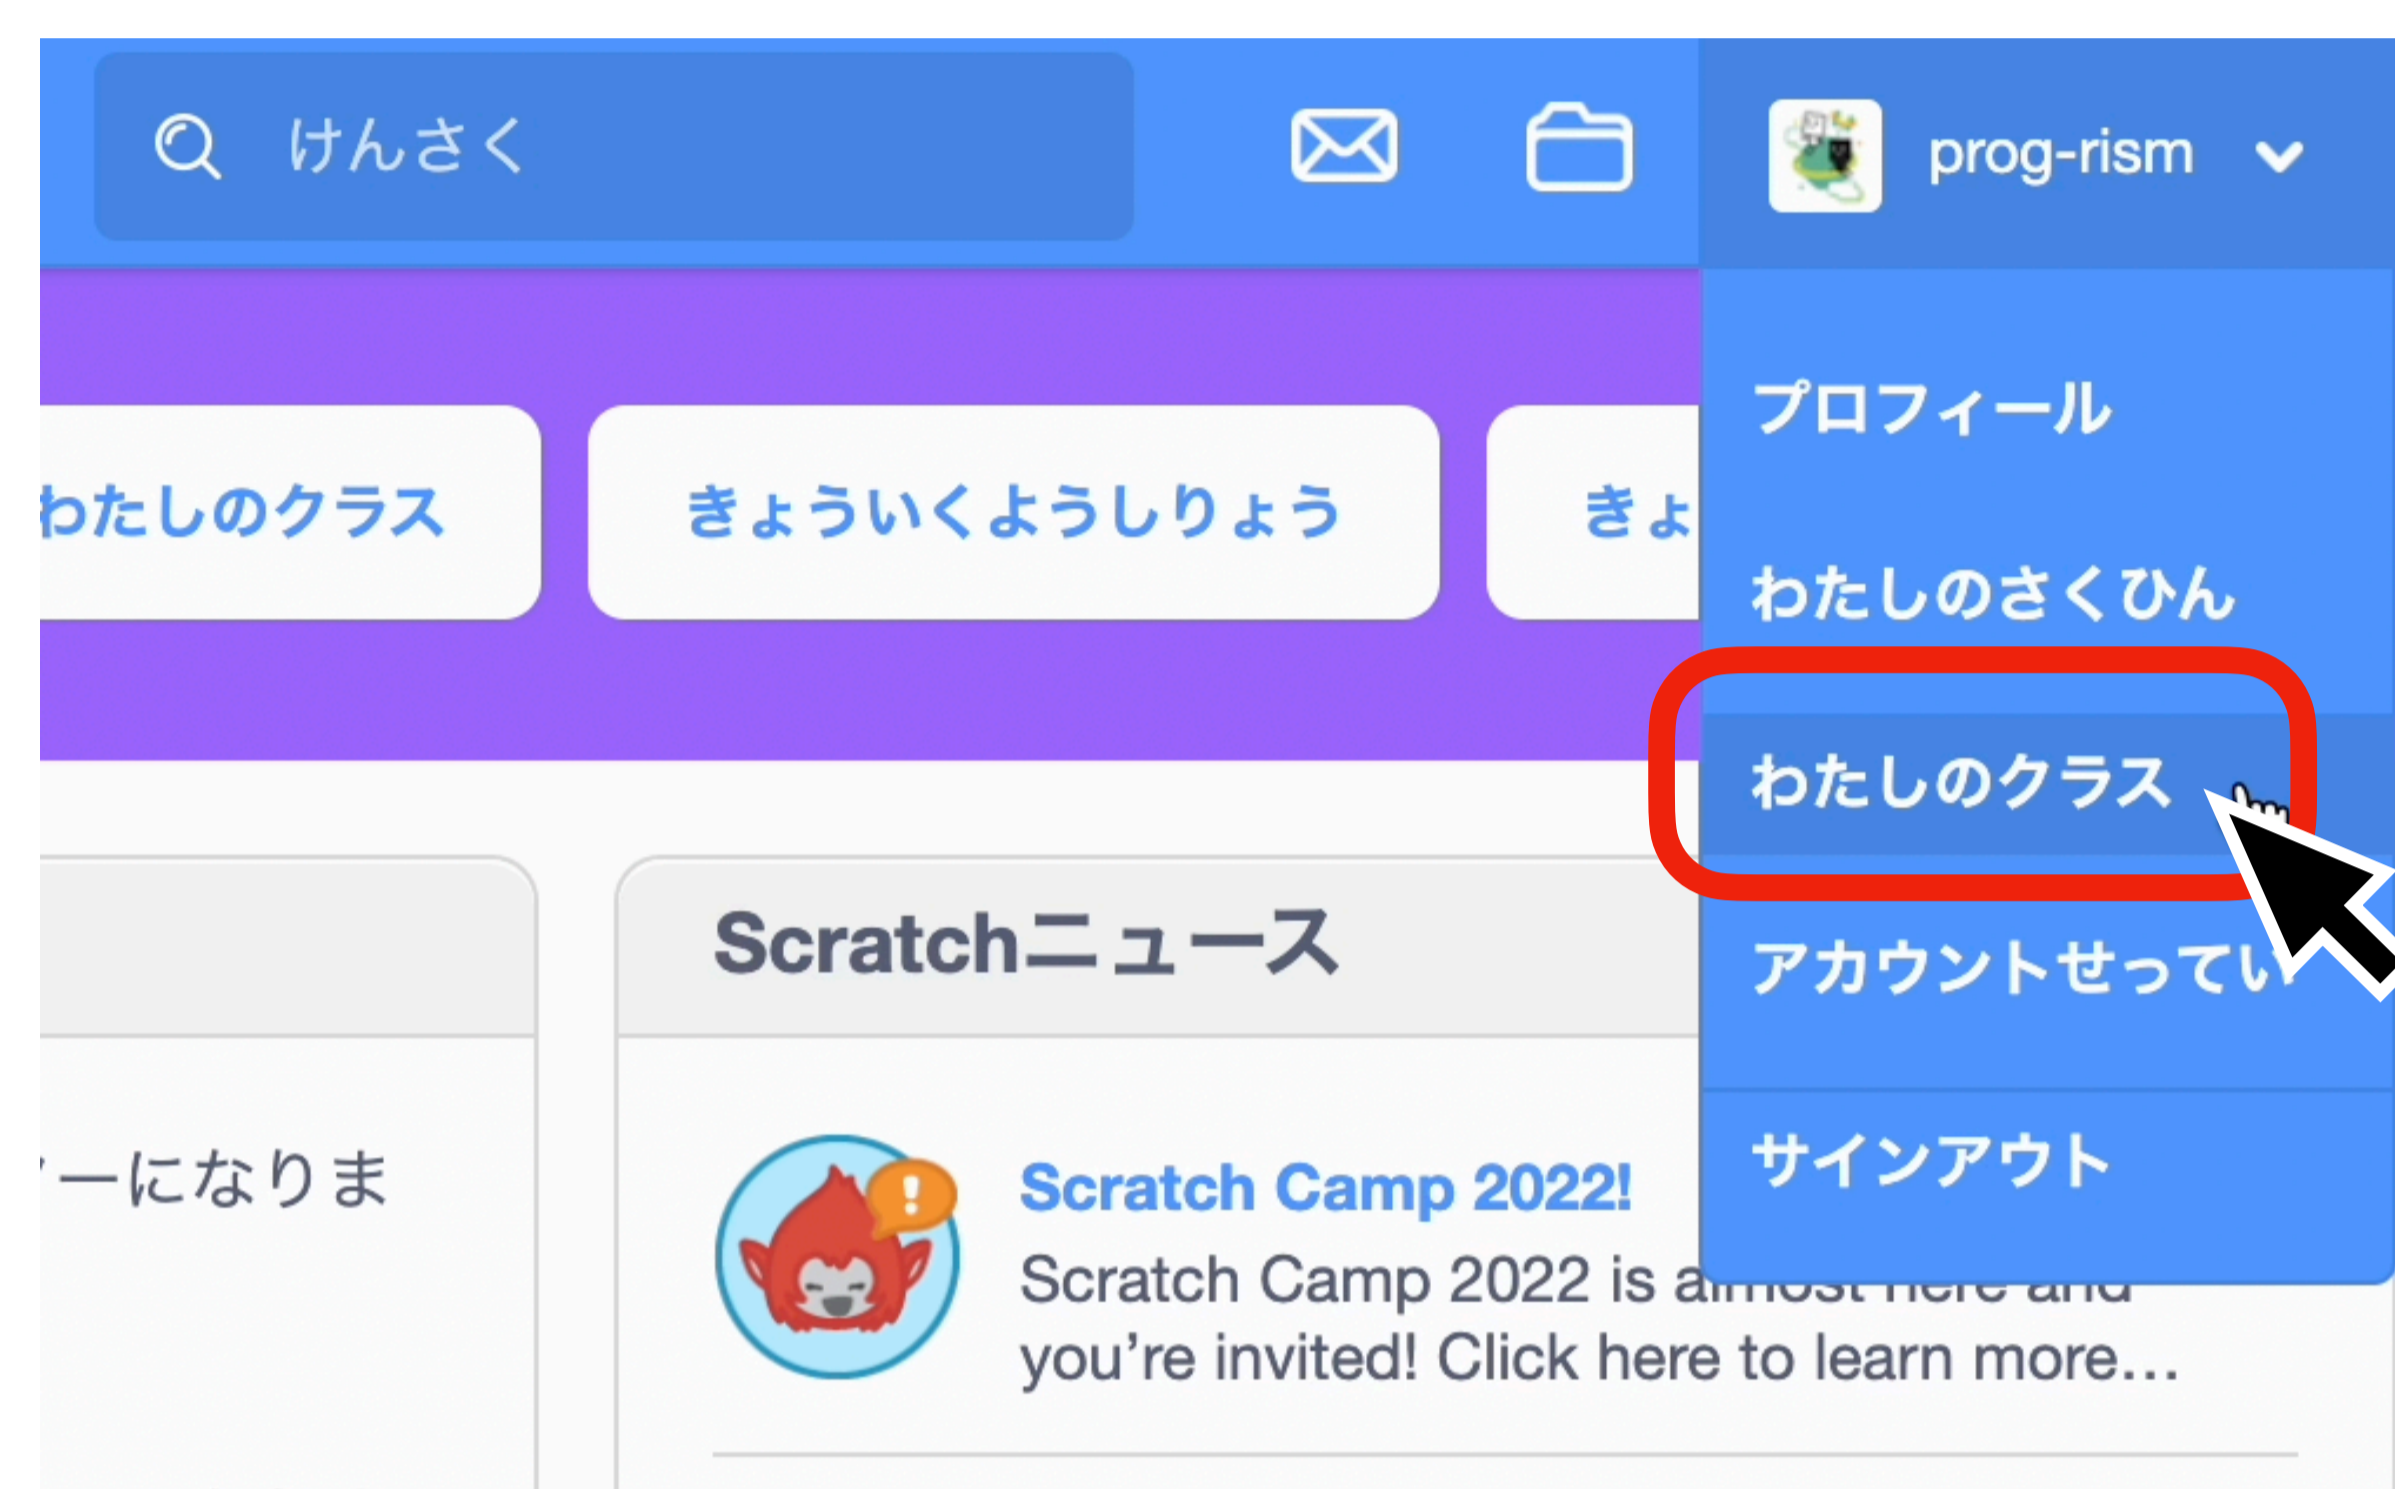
けんさく

prog-rism

わたしのクラス

きょういくようしりょう

きょ

プロフィール

わたしのさくひん

わたしのクラス

アカウントせってい

サインアウト

Scratchニュース

ーになりま

Scratch Camp 2022!

Scratch Camp 2022 is a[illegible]

you're invited! Click here to learn more...